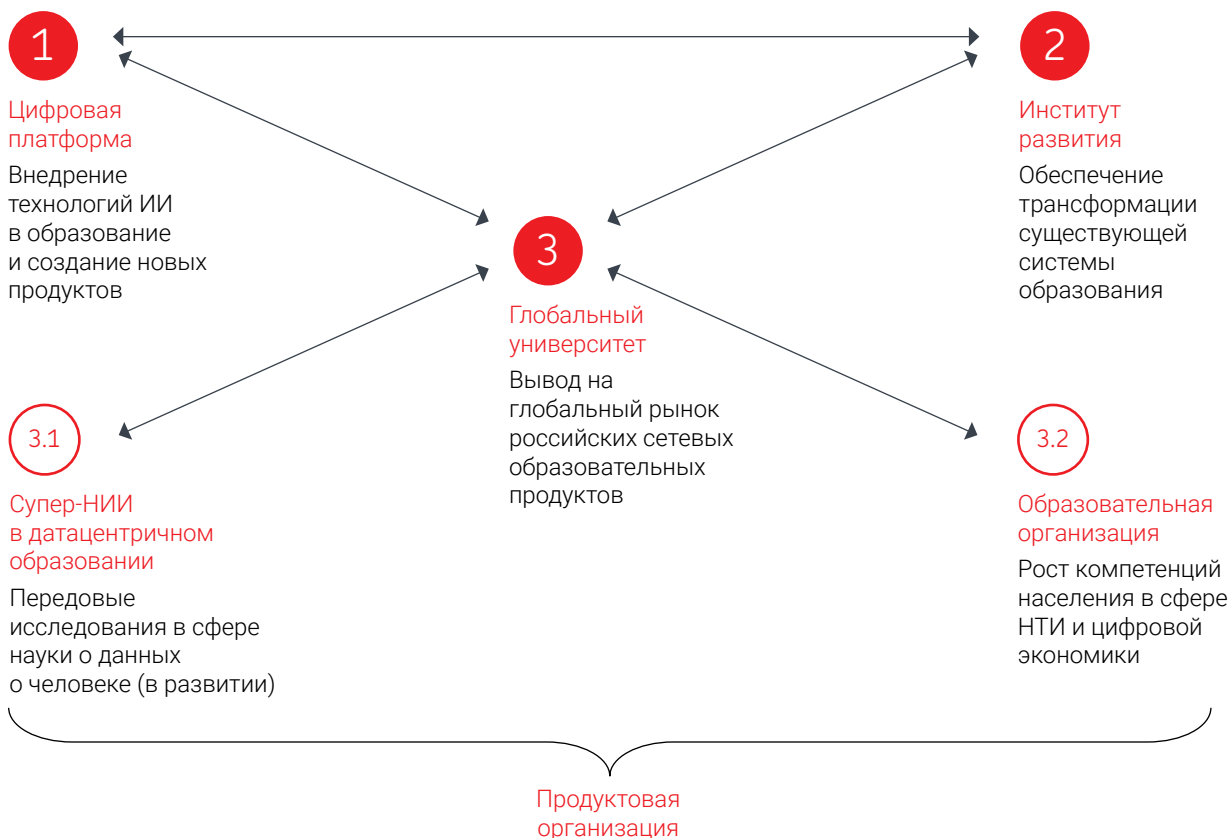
1

Цифровая платформа

Внедрение технологий ИИ в образование и создание новых продуктов

2

Институт развития

Обеспечение трансформации существующей системы образования

3

Глобальный университет

Вывод на глобальный рынок российских сетевых образовательных продуктов

3.1

Супер-НИИ в датацентричном образовании

Передовые исследования в сфере науки о данных о человеке (в развитии)

3.2

Образовательная организация

Рост компетенций населения в сфере НТИ и цифровой экономики

Продуктовая организация